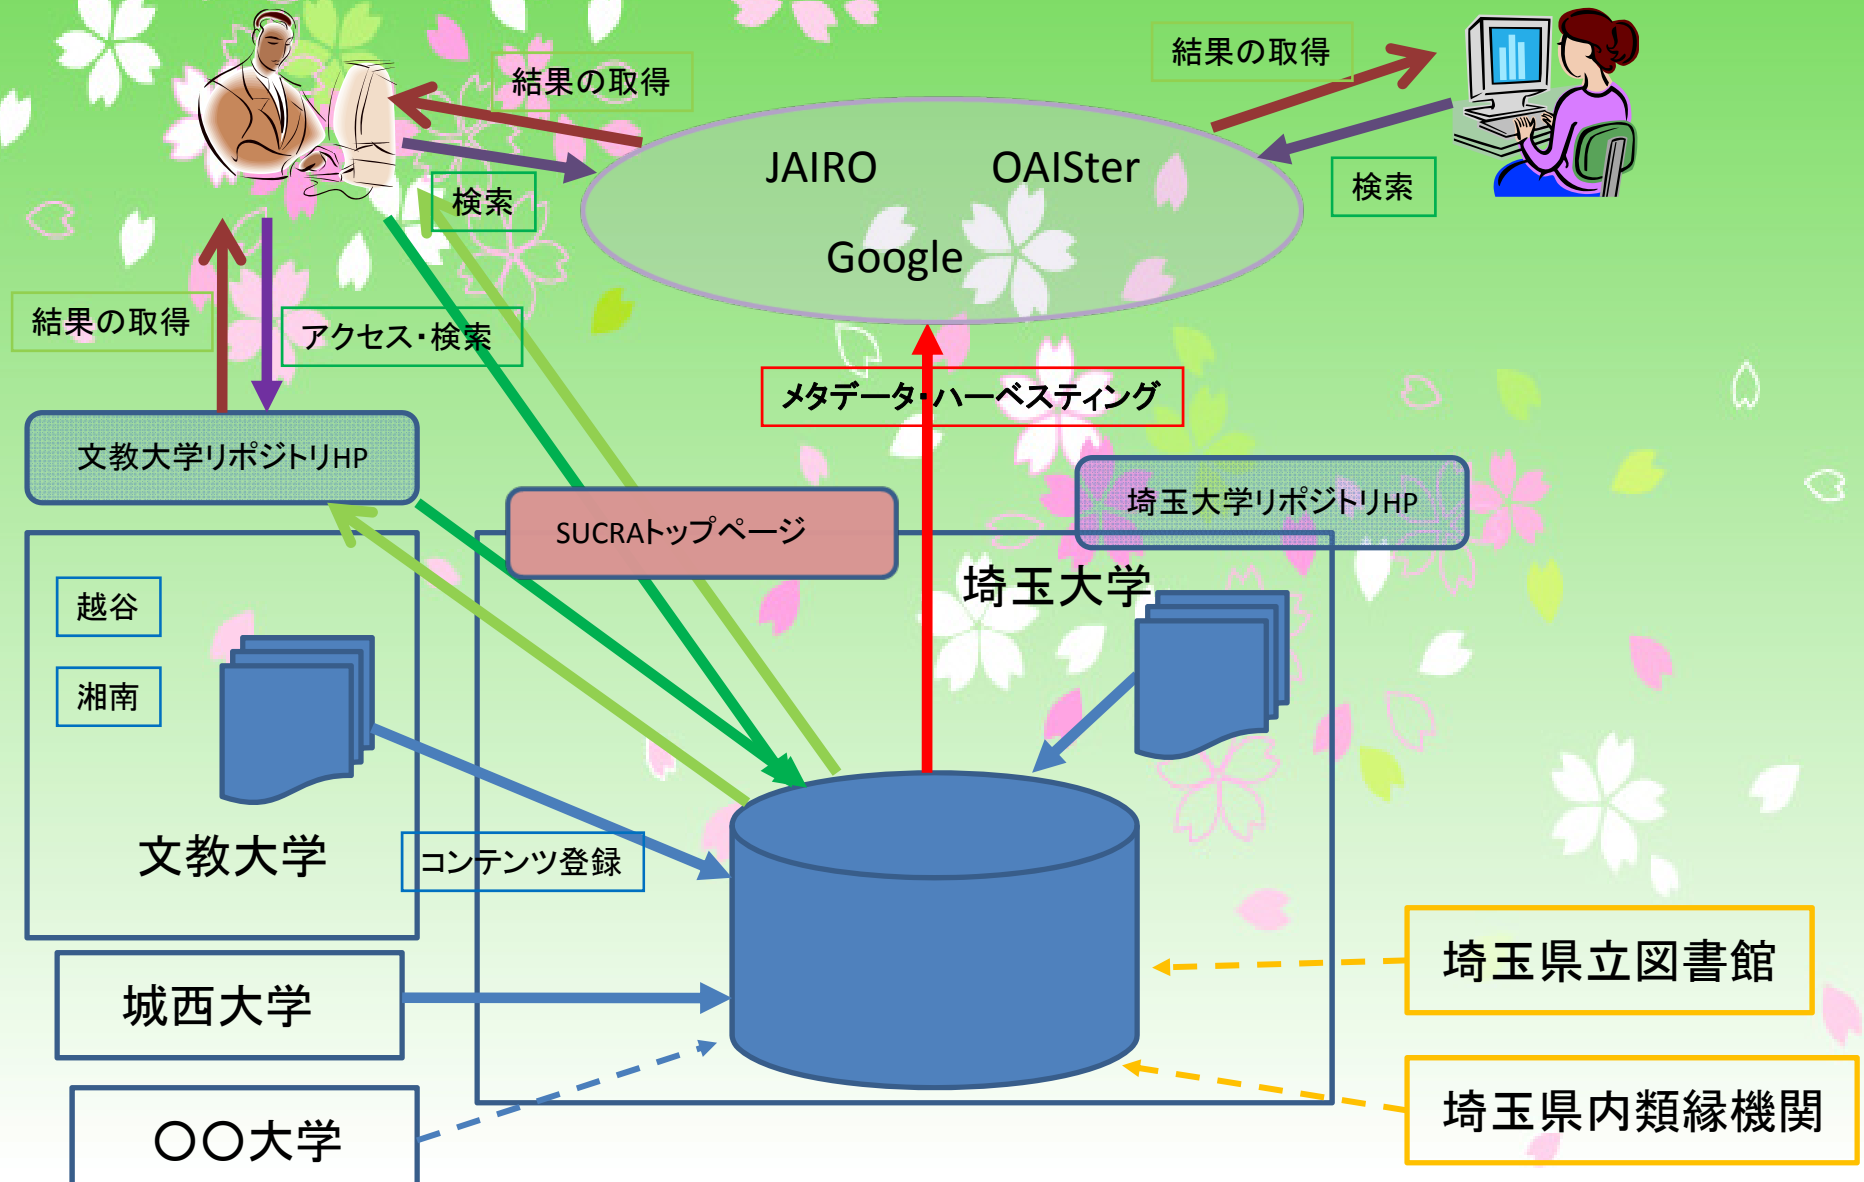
結果の取得

結果の取得

JAIRO OAISter

Google

検索

検索

結果の取得

アクセス・検索

メタデータ・ハーベスティング

文教大学リポジトリHP

埼玉大学リポジトリHP

SUCRAトップページ

埼玉大学

越谷

湘南

文教大学

コンテンツ登録

城西大学

○○大学

埼玉県立図書館

埼玉県内類縁機関